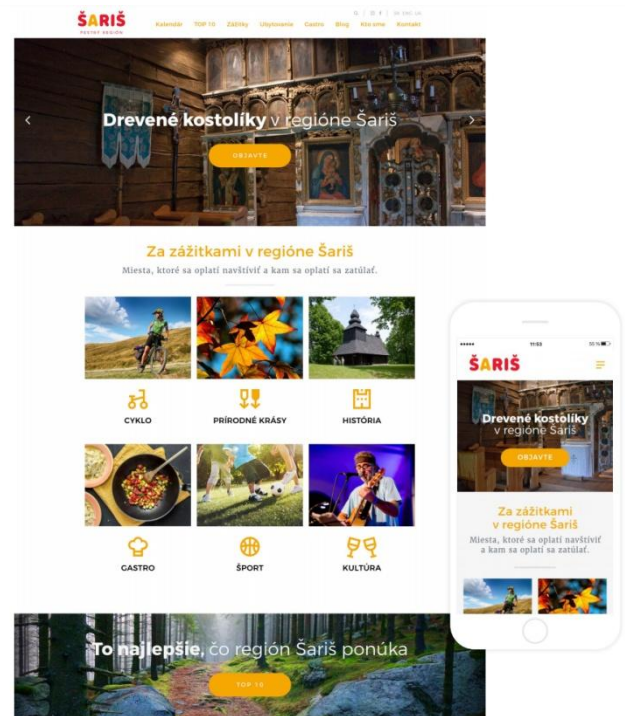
ŠARIŠ
PESTRÝ REGIÓN

Kalendár TOP 10 Zážitky Ubytovanie Gastro Blog Kto sme Kontakt

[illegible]

Drevené kostolíky v regióne Šariš

OBJAVTE

Za zážitkami v regióne Šariš

Miesta, ktoré sa oplatí navštíviť a kam sa oplatí sa zatúlať.

CYKLO

PRÍRODNÉ KRÁSY

HISTÓRIA

GASTRO

ŠPORT

KULTÚRA

To najlepšie, čo región Šariš ponúka

TOP 10

11:55

ŠARIŠ

Drevené kostolíky v regióne Šariš

OBJAVTE

Za zážitkami v regióne Šariš

Miesta, ktoré sa oplatí navštíviť a kam sa oplatí sa zatúlať.